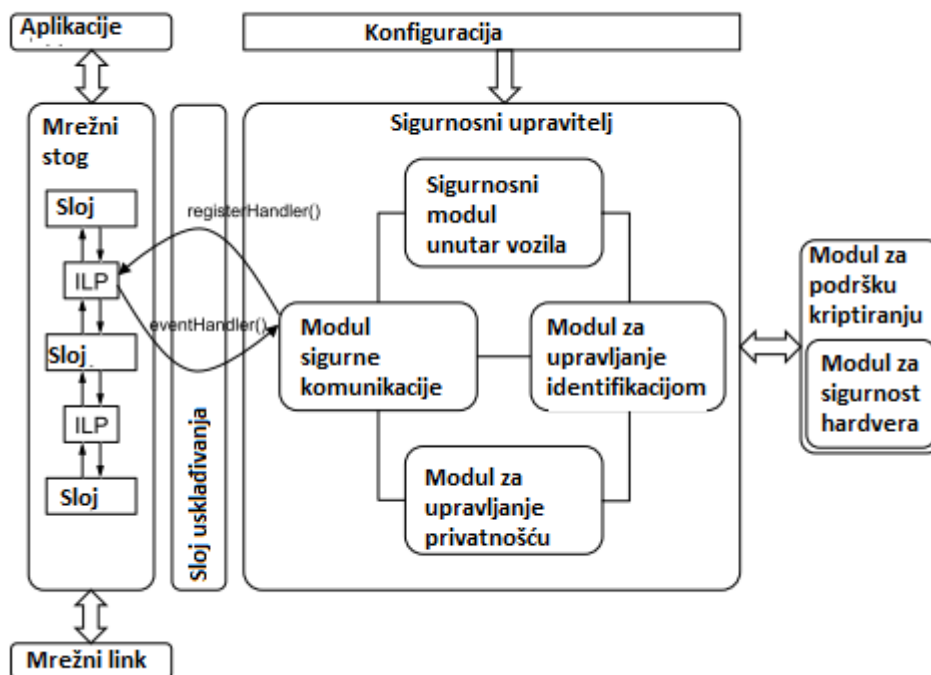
Aplikacije

Konfiguracija

Mrežni stog

Sloj

ILP

Sloj

ILP

Sloj

registerHandler()

eventHandler()

Sloj usklađivanja

Sigurnosni upravitelj

Sigurnosni modul unutar vozila

Modul sigurne komunikacije

Modul za upravljanje identifikacijom

Modul za upravljanje privatnošću

Modul za podršku kriptiranju

Modul za sigurnost hardvera

Mrežni link